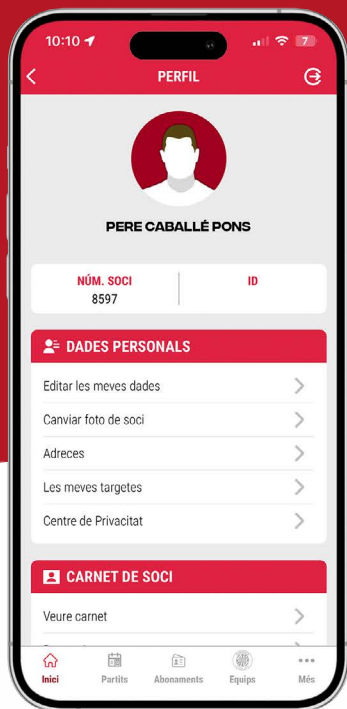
10:10

7

PERFIL

PERE CABALLÉ PONS

NÚM. SOCI
8597

ID

DADES PERSONALS

Editar les meves dades

Canviar foto de soci

Adreces

Les meves targetes

Centre de Privacitat

CARNET DE SOCI

Veure carnet

Inici

Partits

Abonaments

Equips

Més